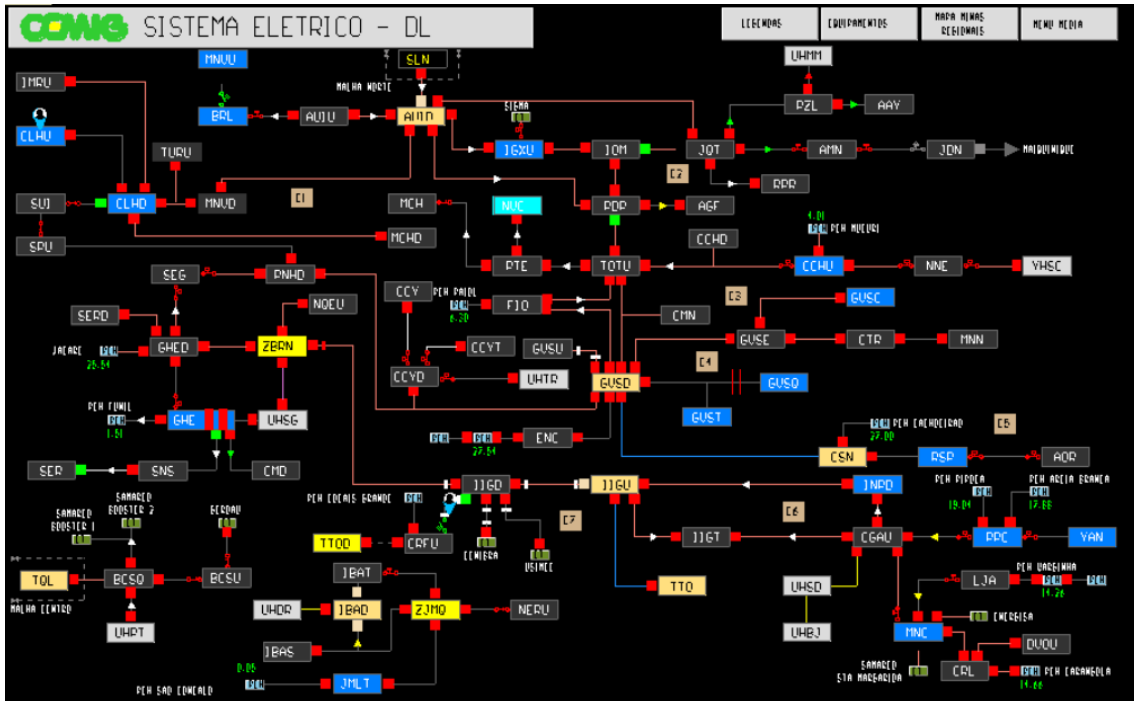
CEMIG SISTEMA ELETRICO - DL

LEGENDAS
EQUIPAMENTOS
MAPA MINAS REGIONAIS
MENU MEDIA

MNVU
SLN
MALHA NORTE
IMRU
UHMM
CLHU
BRL
AVIU
AVIO
SIEMA
PZL
AAY
JGXU
JOM
JQT
AMN
JDN
MALHUINIDUE
TURU
C1
C2
RPR
SUJ
CLHD
MNVD
PDP
AGF
MCH
NVC
4.04
PCH MUCURI
CCHD
SPU
MCHD
PTE
TOTU
CCHU
NNE
VHSC
SEG
PNHD
CCY
PCH PAIDL
6.20
FIO
C3
GVSC
NOEU
CMN
SERD
GVSE
CTR
MNN
JACARE
PCH
GHED
ZBRN
28.54
CCYT
GVSU
CCYD
UHTR
C4
GVSD
GVSQ
PCH FUNIL
GHE
UHSG
1.91
GVST
C5
PCH PCH CACHOEIRAO
27.00
PCH
27.54
ENC
CSN
RSP
AQR
SER
SNS
CMD
JJGD
JJGU
JNPD
PCH PIPOCA
PCH AREIA BRANCA
19.04
17.88
PCH CORAIS GRANDE
C6
SAMARCO BOOSTER 2
GERDAU
SAMARCO BOOSTER 1
C7
TTOD
CRFU
CENIBRA
USIMEC
JJGT
CGAU
PPC
YAN
TQL
BCSO
BCSU
MALHA CENTRO
JBAT
UHSD
LJA
PCH UARGINHA
14.26
TTO
UHPT
UHDR
JBAD
ZJMO
NERU
UHBJ
MNC
ENERGISA
DUOU
JBAS
SAMARCO STA MARGARIDA
CRL
PCH CARANGOLA
0.00
14.66
PCH SAO GONCALO
JMLT